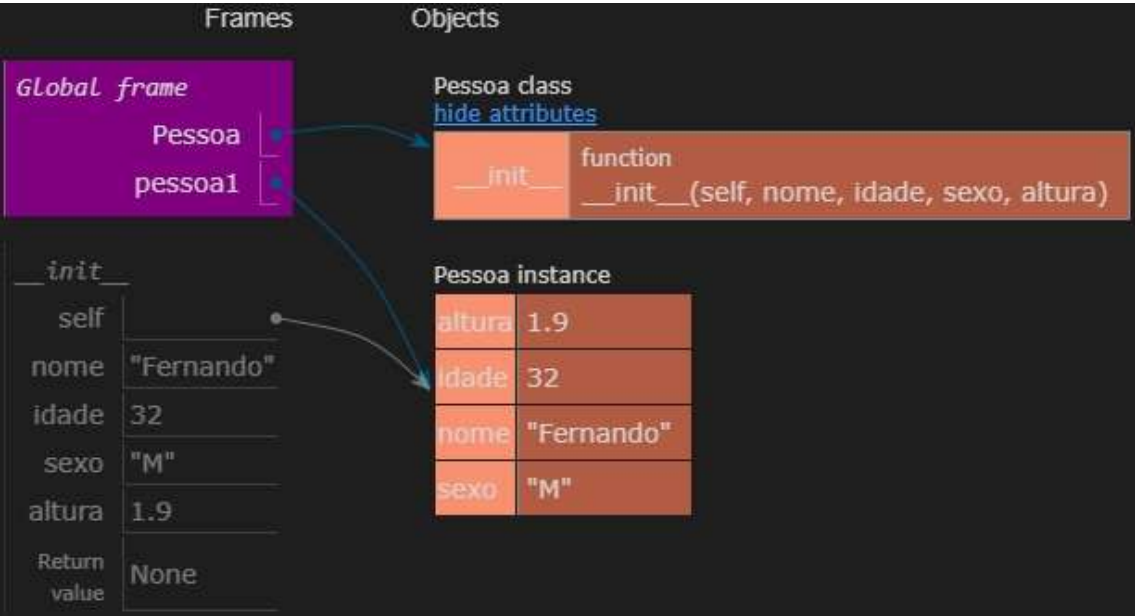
Frames

Objects

Global frame

Pessoa

pessoa1

Pessoa class
hide attributes

| __init__ | function __init__(self, nome, idade, sexo, altura) |
|---|---|

__init__

| self | |
|---|---|
| nome | "Fernando" |
| idade | 32 |
| sexo | "M" |
| altura | 1.9 |
| Return value | None |

Pessoa instance

| altura | 1.9 |
|---|---|
| idade | 32 |
| nome | "Fernando" |
| sexo | "M" |